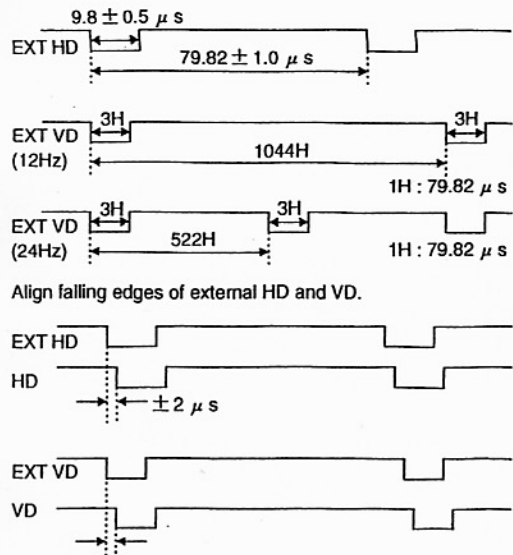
9.8 ± 0.5 $\mu$ s

EXT HD

79.82 ± 1.0 $\mu$ s

EXT VD (12Hz)

3H

3H

1044H

1H : 79.82 $\mu$ s

EXT VD (24Hz)

3H

522H

3H

1H : 79.82 $\mu$ s

Align falling edges of external HD and VD.

EXT HD

HD

± 2 $\mu$ s

EXT VD

VD